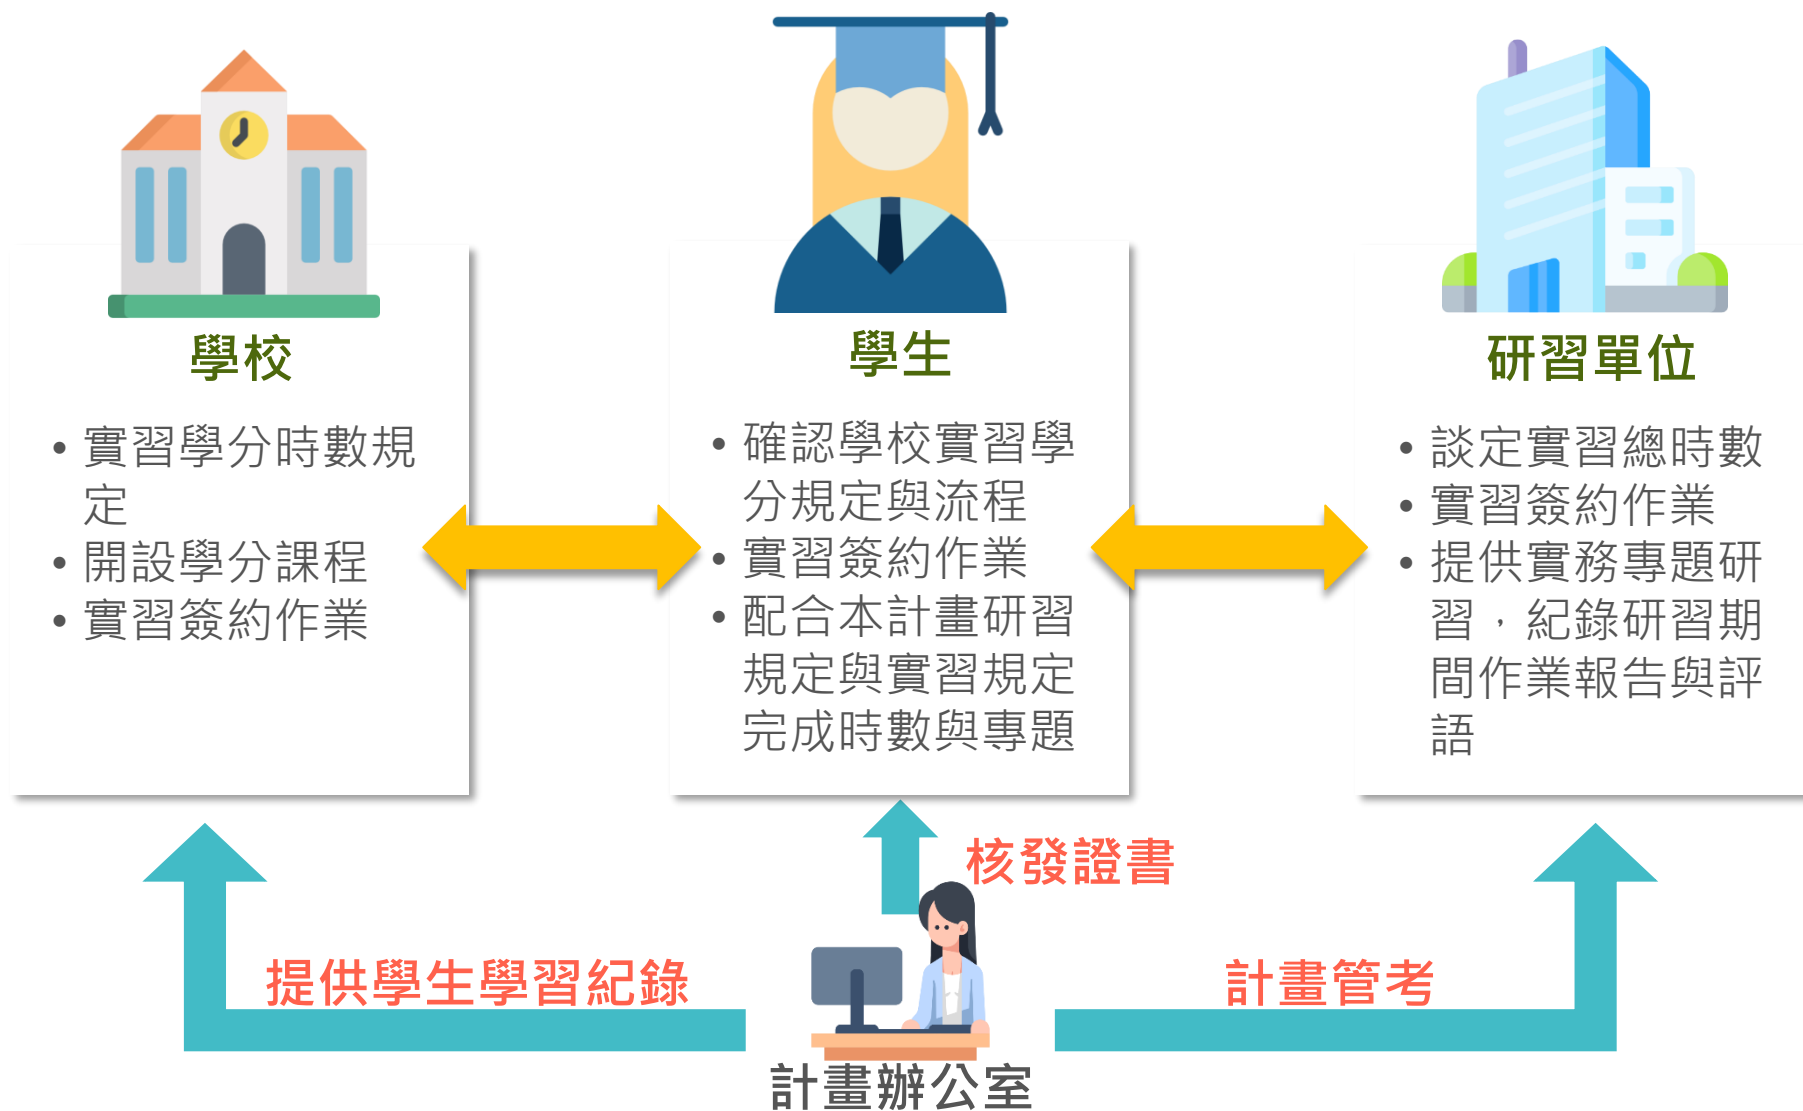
學校

• 實習學分時數規定
• 開設學分課程
• 實習簽約作業

學生

• 確認學校實習學分規定與流程
• 實習簽約作業
• 配合本計畫研習規定與實習規定完成時數與專題

研習單位

• 談定實習總時數
• 實習簽約作業
• 提供實務專題研習，紀錄研習期間作業報告與評語

核發證書

提供學生學習紀錄

計畫管考

計畫辦公室